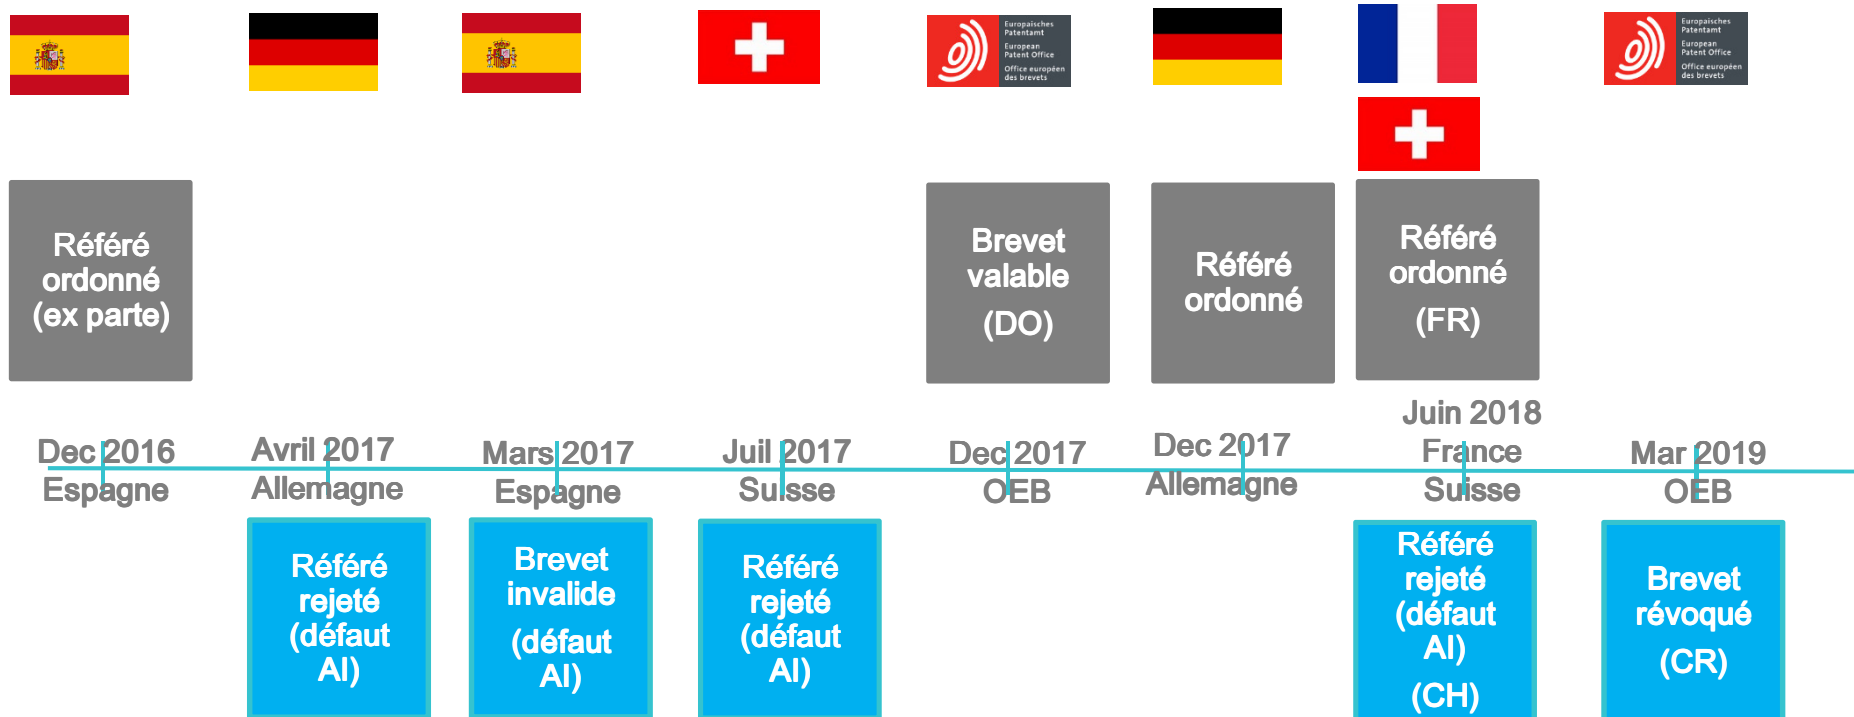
Europäisches Patentamt
European Patent Office
Office européen des brevets

Europäisches Patentamt
European Patent Office
Office européen des brevets

Référé ordonné (ex parte)

Brevet valable (DO)

Référé ordonné

Référé ordonné (FR)

Dec 2016 Espagne

Avril 2017 Allemagne

Mars 2017 Espagne

Juil 2017 Suisse

Dec 2017 OEB

Dec 2017 Allemagne

Juin 2018 France Suisse

Mar 2019 OEB

Référé rejeté (défaut AI)

Brevet invalide (défaut AI)

Référé rejeté (défaut AI)

Référé rejeté (défaut AI) (CH)

Brevet révoqué (CR)